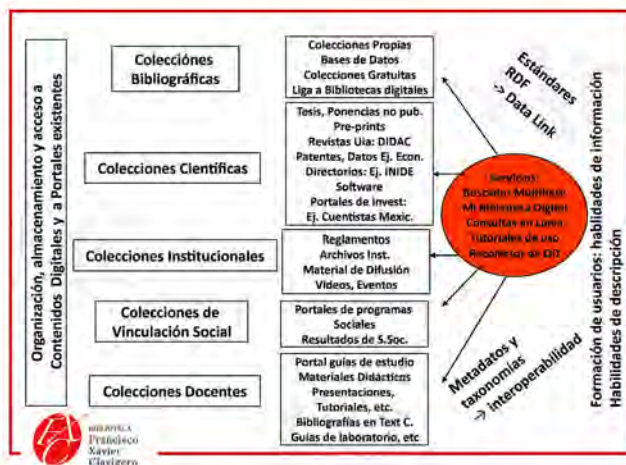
Organización, almacenamiento y acceso a Contenidos Digitales y a Portales existentes

Colecciones Bibliográficas

Colecciones Propias
Bases de Datos
Colecciones Gratuitas
Liga a Bibliotecas digitales

Colecciones Científicas

Tesis, Ponencias no pub.
Pre-prints
Revistas Uia: DIDAC
Patentes, Datos Ej. Econ.
Directorios: Ej. INIDE
Software
Portales de invest:
Ej. Cuentistas Mexic.

Colecciones Institucionales

Reglamentos
Archivos Inst.
Material de Difusión
Videos, Eventos

Colecciones de Vinculación Social

Portales de programas Sociales
Resultados de S.Soc.

Colecciones Docentes

Portal guías de estudio
Materiales Didácticos
Presentaciones, Tutoriales, etc.
Bibliografías en Text C.
Guías de laboratorio, etc

Servicios:
Buscador Multiíndice
Mi Biblioteca Digital
Consultas en Línea
Tutoriales de uso
Recorridos de DIT

Estándares RDF -> Data Link

Metadatos y taxonomías -> Interoperabilidad

Formación de usuarios: habilidades de información
Habilidades de descripción

BIBLIOTECA
Francisco
Xavier
Clavigero